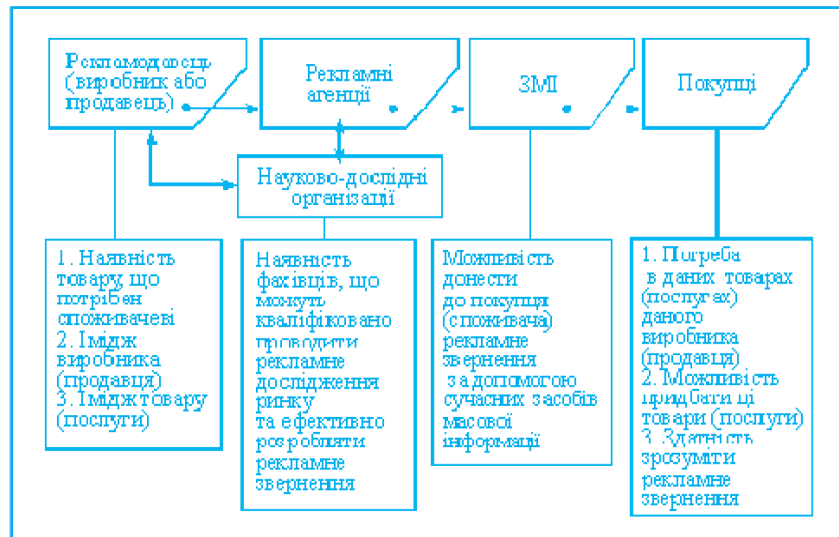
Рекламодавець (виробник або продавець)

Рекламні агенції

ЗМІ

Покупці

Науково-дослідні організації

1. Наявність товару, що потрібен споживачеві
2. Імідж виробника (продавця)
3. Імідж товару (послуги)

Наявність фахівців, що можуть кваліфіковано проводити рекламне дослідження ринку та ефективно розробляти рекламне звернення

Можливість донести до покупця (споживача) рекламне звернення за допомогою сучасних засобів масової інформації

1. Потреба в даних товарах (послугах) даного виробника (продавця)
2. Можливість придбати ці товари (послуги)
3. Здатність зрозуміти рекламне звернення